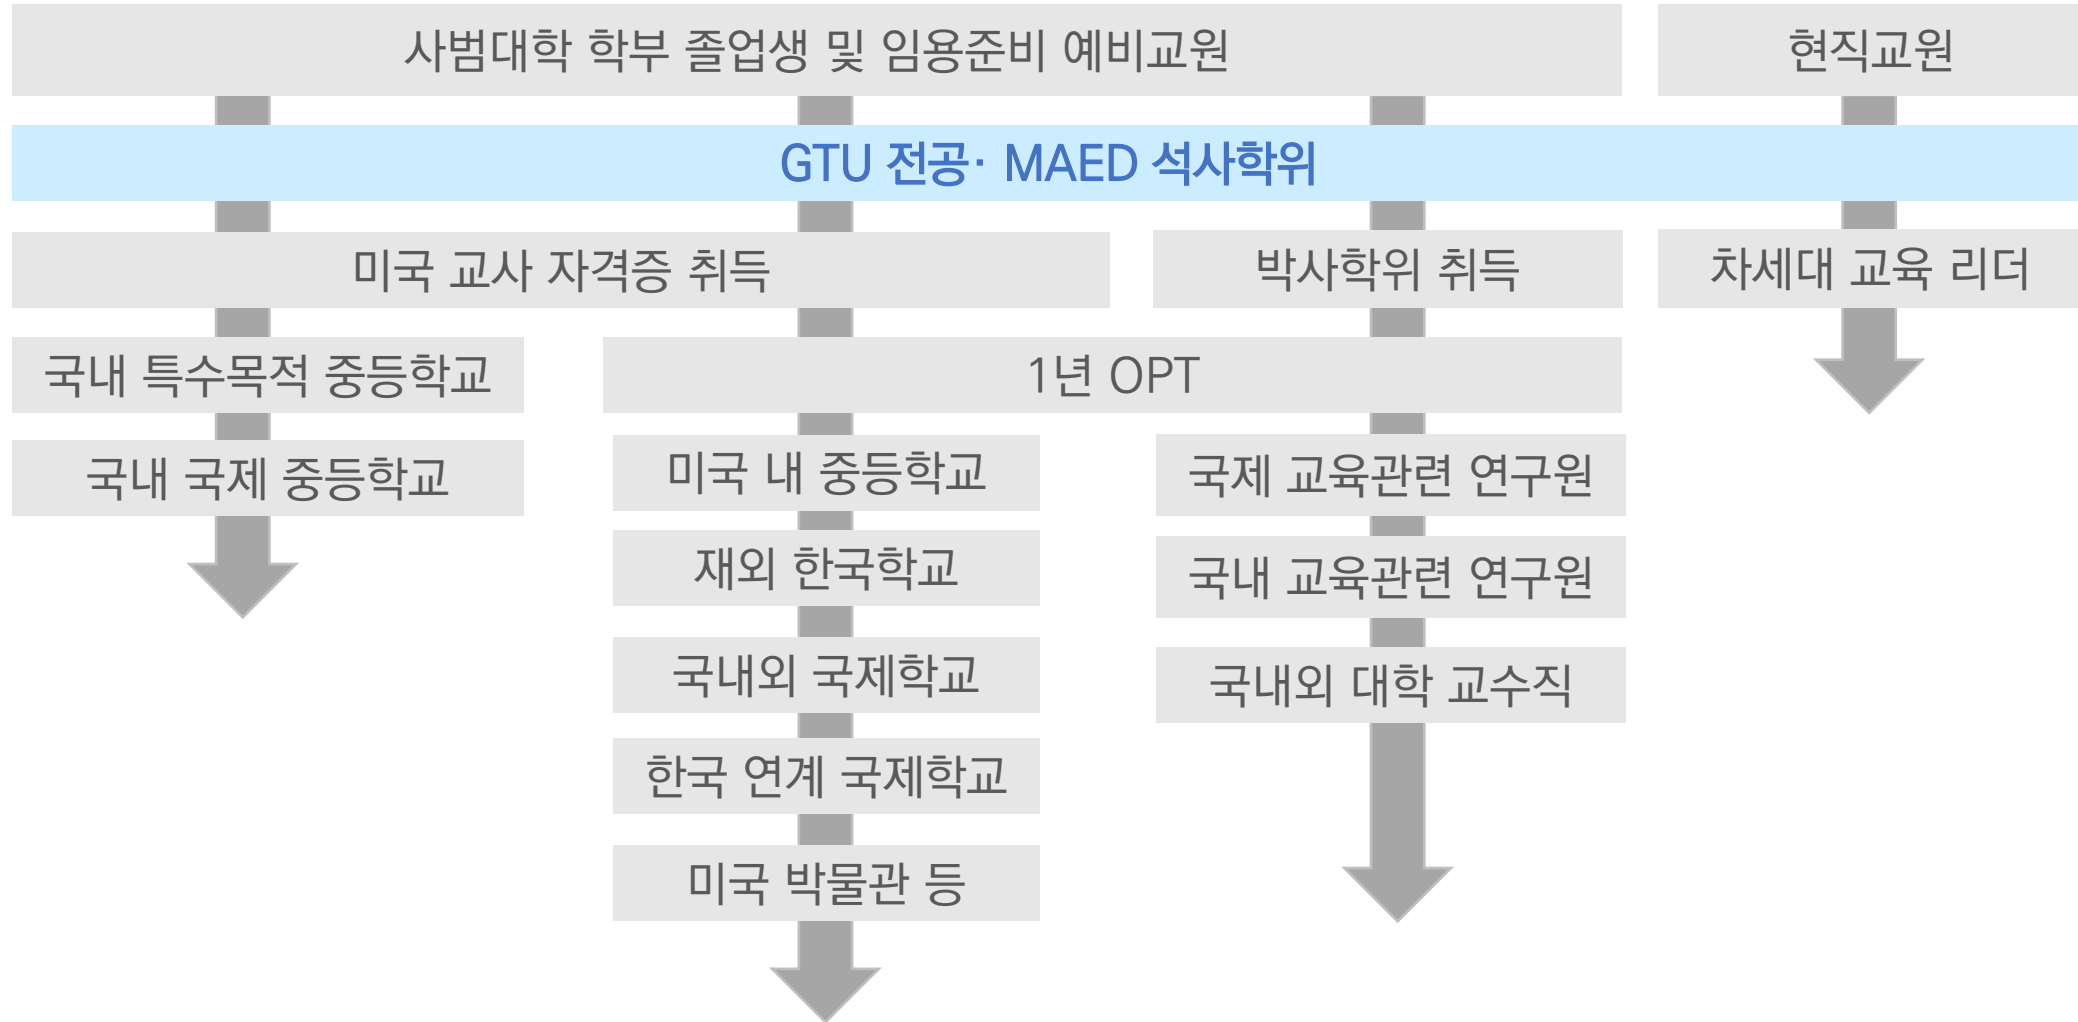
사범대학 학부 졸업생 및 임용준비 예비교원

현직교원

GTU 전공· MAED 석사학위

미국 교사 자격증 취득

박사학위 취득

차세대 교육 리더

국내 특수목적 중등학교

1년 OPT

국내 국제 중등학교

미국 내 중등학교

국제 교육관련 연구원

재외 한국학교

국내 교육관련 연구원

국내외 국제학교

국내외 대학 교수직

한국 연계 국제학교

미국 박물관 등